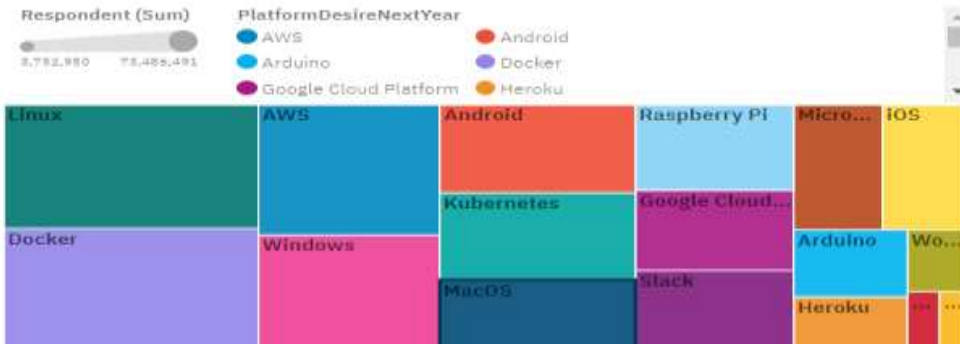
Respondent (Sum)

3,752,950 73,486,491

PlatformDesireNextYear

AWS

Android

Arduino

Docker

Google Cloud Platform

Heroku

Linux

AWS

Android

Raspberry Pi

Micro...

iOS

Kubernetes

Google Cloud...

Docker

Windows

Arduino

Wo...

MacOS

Slack

Heroku

...

...